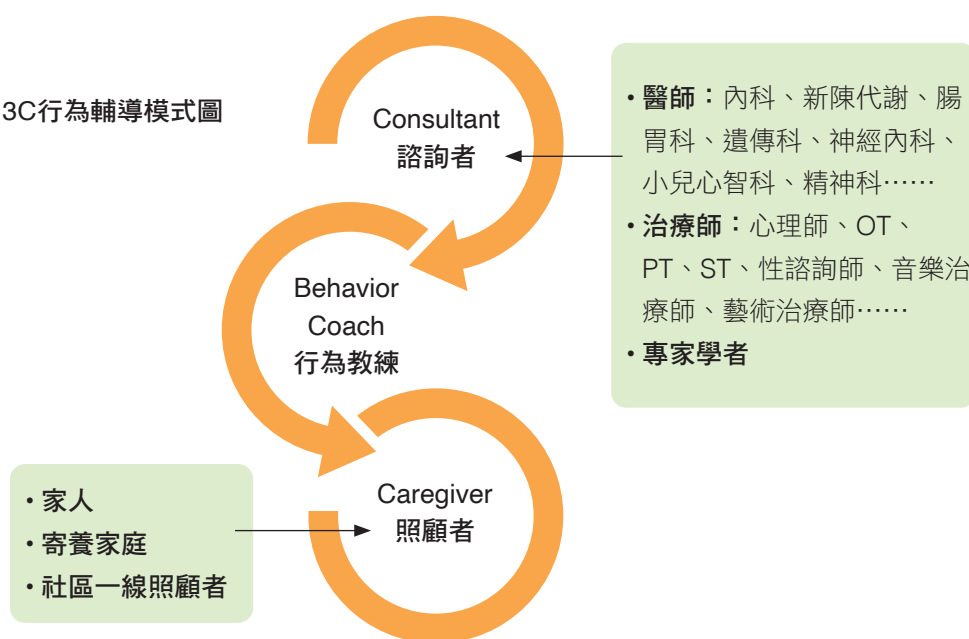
3C行為輔導模式圖

Consultant
諮詢者

• 醫師：內科、新陳代謝、腸胃科、遺傳科、神經內科、小兒心智科、精神科……
• 治療師：心理師、OT、PT、ST、性諮詢師、音樂治療師、藝術治療師……
• 專家學者

Behavior
Coach
行為教練

Caregiver
照顧者

• 家人
• 寄養家庭
• 社區一線照顧者